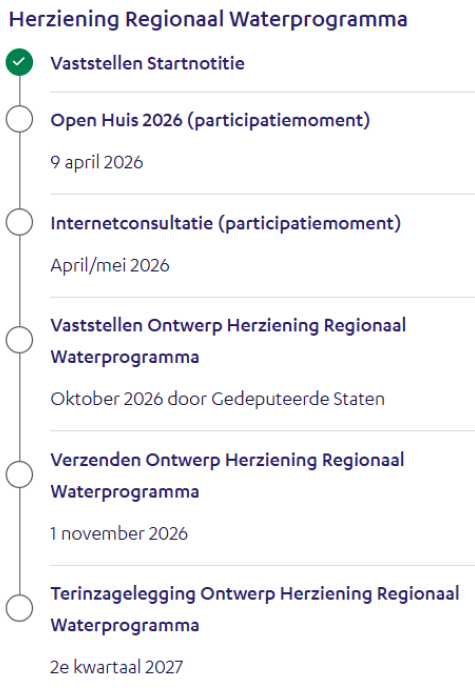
Herziening Regionaal Waterprogramma

Vaststellen Startnotitie

Open Huis 2026 (participatiemoment)

9 april 2026

Internetconsultatie (participatiemoment)

April/mei 2026

Vaststellen Ontwerp Herziening Regionaal Waterprogramma

Oktober 2026 door Gedeputeerde Staten

Verzenden Ontwerp Herziening Regionaal Waterprogramma

1 november 2026

Terinzagelegging Ontwerp Herziening Regionaal Waterprogramma

2e kwartaal 2027